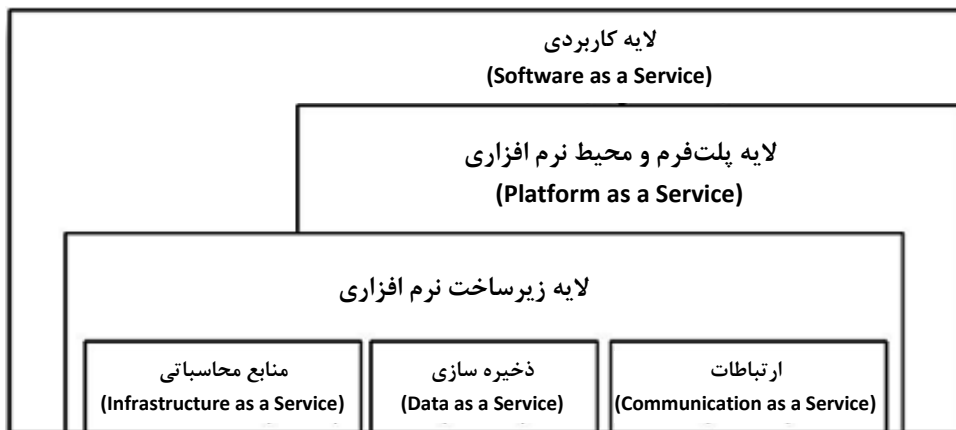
لایه کاربردی
(Software as a Service)

لایه پلت‌فرم و محیط نرم افزاری
(Platform as a Service)

لایه زیرساخت نرم افزاری

ارتباطات
(Communication as a Service)

ذخیره سازی
(Data as a Service)

منابع محاسباتی
(Infrastructure as a Service)